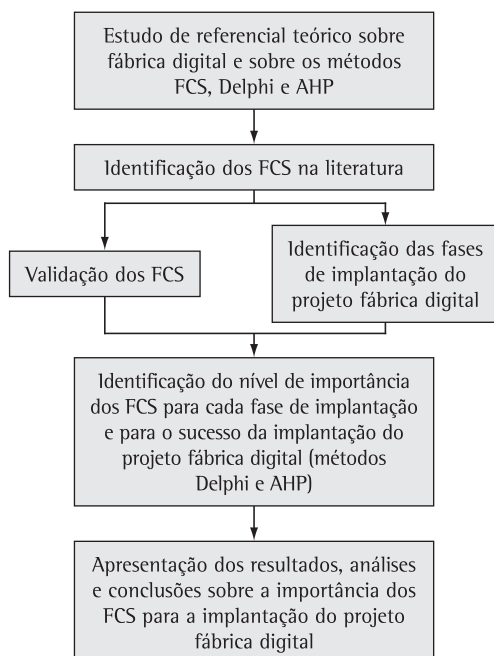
Estudo de referencial teórico sobre fábrica digital e sobre os métodos FCS, Delphi e AHP

Identificação dos FCS na literatura

Validação dos FCS

Identificação das fases de implantação do projeto fábrica digital

Identificação do nível de importância dos FCS para cada fase de implantação e para o sucesso da implantação do projeto fábrica digital (métodos Delphi e AHP)

Apresentação dos resultados, análises e conclusões sobre a importância dos FCS para a implantação do projeto fábrica digital